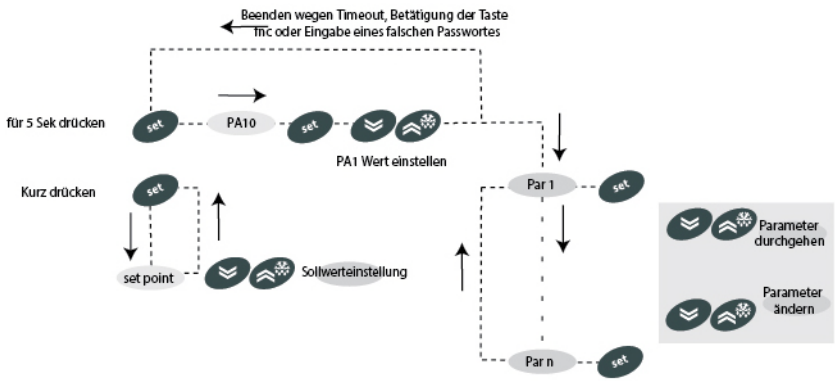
Beenden wegen Timeout, Betätigung der Taste fnc oder Eingabe eines falschen Passwortes

für 5 Sek drücken

set

PA10

set

PA1 Wert einstellen

Kurz drücken

set

set point

Sollwerteinstellung

Par 1

set

Parameter durchgehen

Parameter ändern

Par n

set